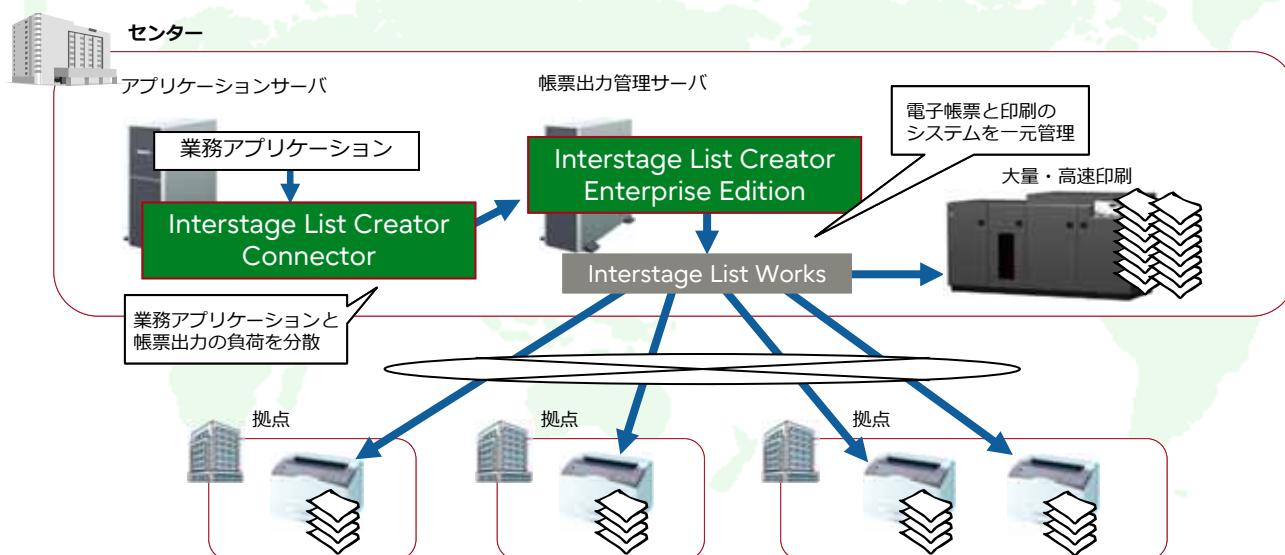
センター

アプリケーションサーバ

業務アプリケーション

Interstage List Creator Connector

業務アプリケーションと帳票出力の負荷を分散

帳票出力管理サーバ

Interstage List Creator Enterprise Edition

Interstage List Works

電子帳票と印刷のシステムを一元管理

大量・高速印刷

拠点

拠点

拠点